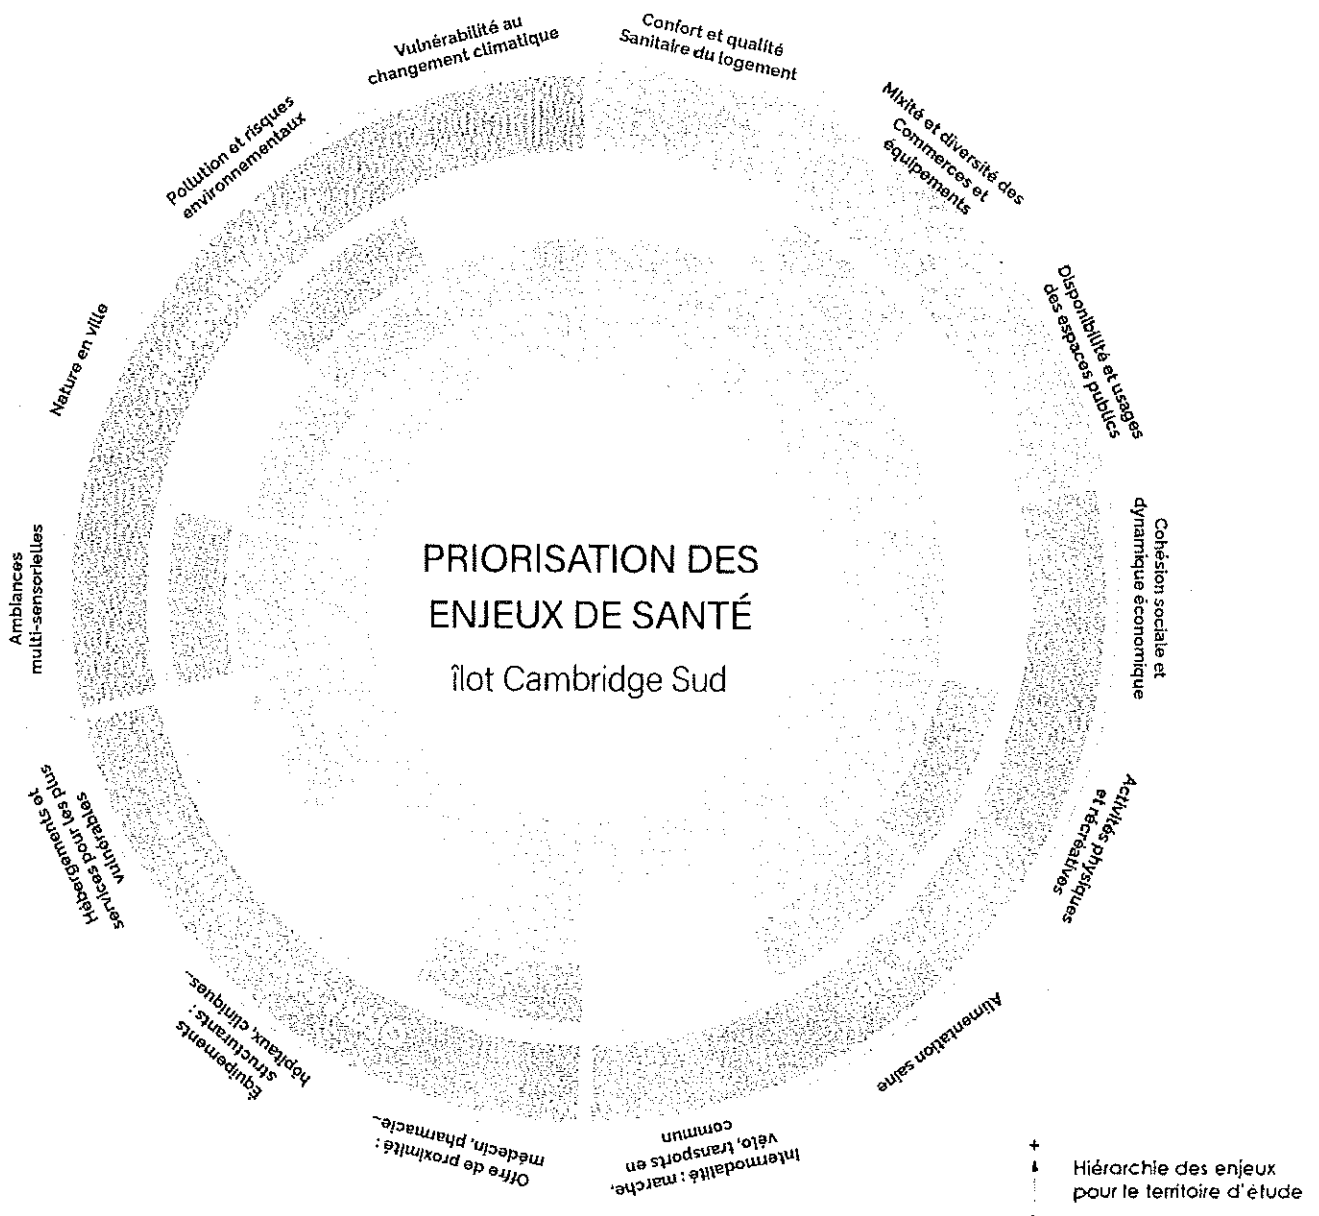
Vulnérabilité au changement climatique

Confort et qualité Sanitaire du logement

Mixité et diversité des Commerces et équipements

Disponibilité et usages des espaces publics

Cohésion sociale et dynamique économique

Activités physiques et récréatives

Alimentation saine

Intermodalité : marche, vélo, transports en commun

Offre de proximité : médecin, pharmacie...

Équipements structurants : hôpitaux, cliniques...

Hébergements et services pour les plus vulnérables

Ambiances multi-sensorielles

Nature en ville

Pollution et risques environnementaux

PRIORISATION DES ENJEUX DE SANTÉ

îlot Cambridge Sud

+

Hiérarchie des enjeux pour le territoire d'étude

-